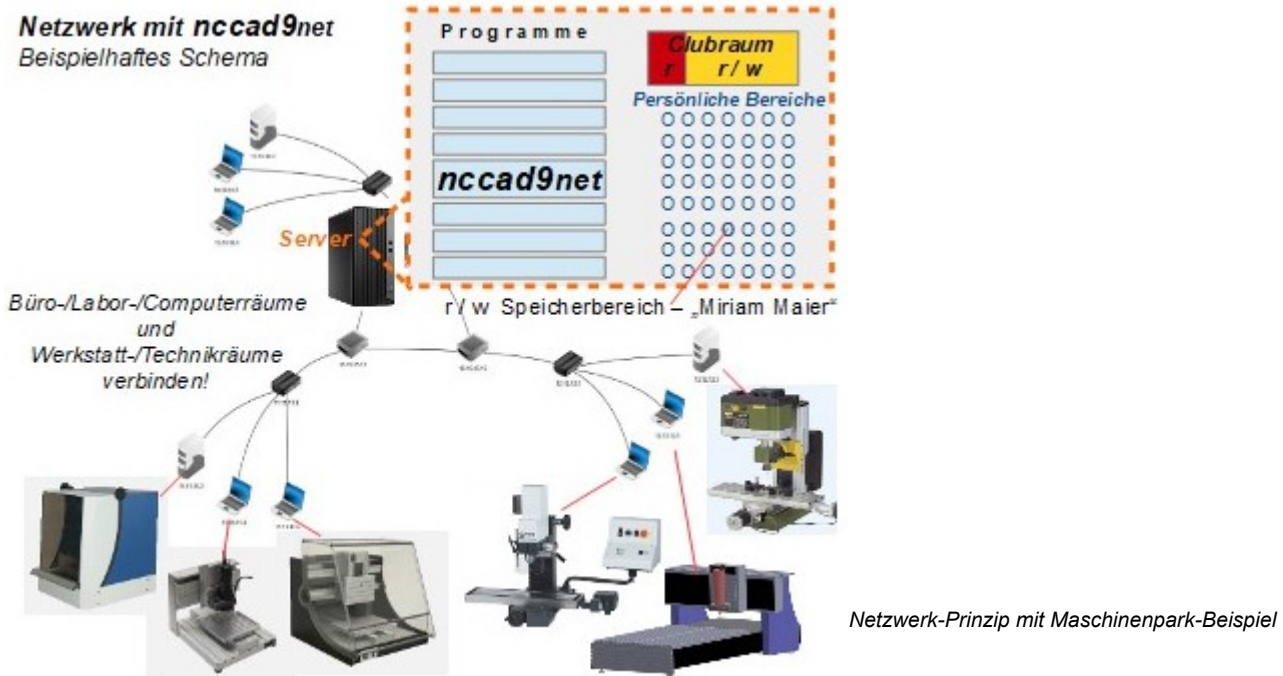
Netzwerk mit nccad9net
Beispielhaftes Schema

Programme

nccad9net

Clubraum
r
r / w

Persönliche Bereiche

Server

Büro-/Labor-/Computerräume
und
Werkstatt-/Technikräume
verbinden!

r / w Speicherbereich – „Miriam Maier"

Netzwerk-Prinzip mit Maschinenpark-Beispiel